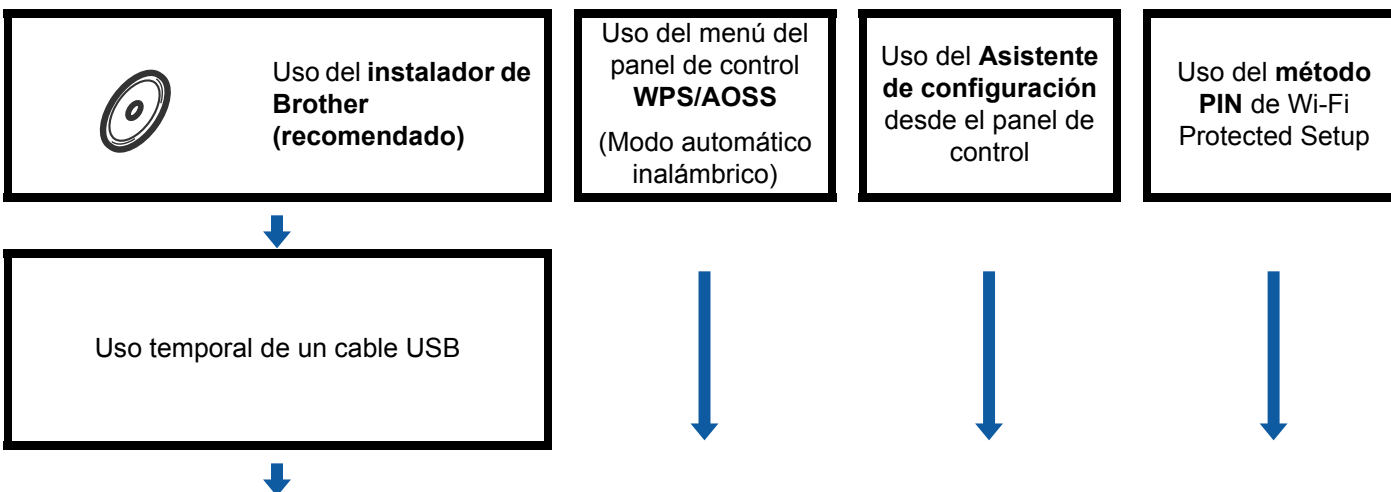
Uso del **instalador de Brother (recomendado)**

Uso del menú del panel de control **WPS/AOSS**

(Modo automático inalámbrico)

Uso del **Asistente de configuración** desde el panel de control

Uso del **método PIN** de Wi-Fi Protected Setup

Uso temporal de un cable USB